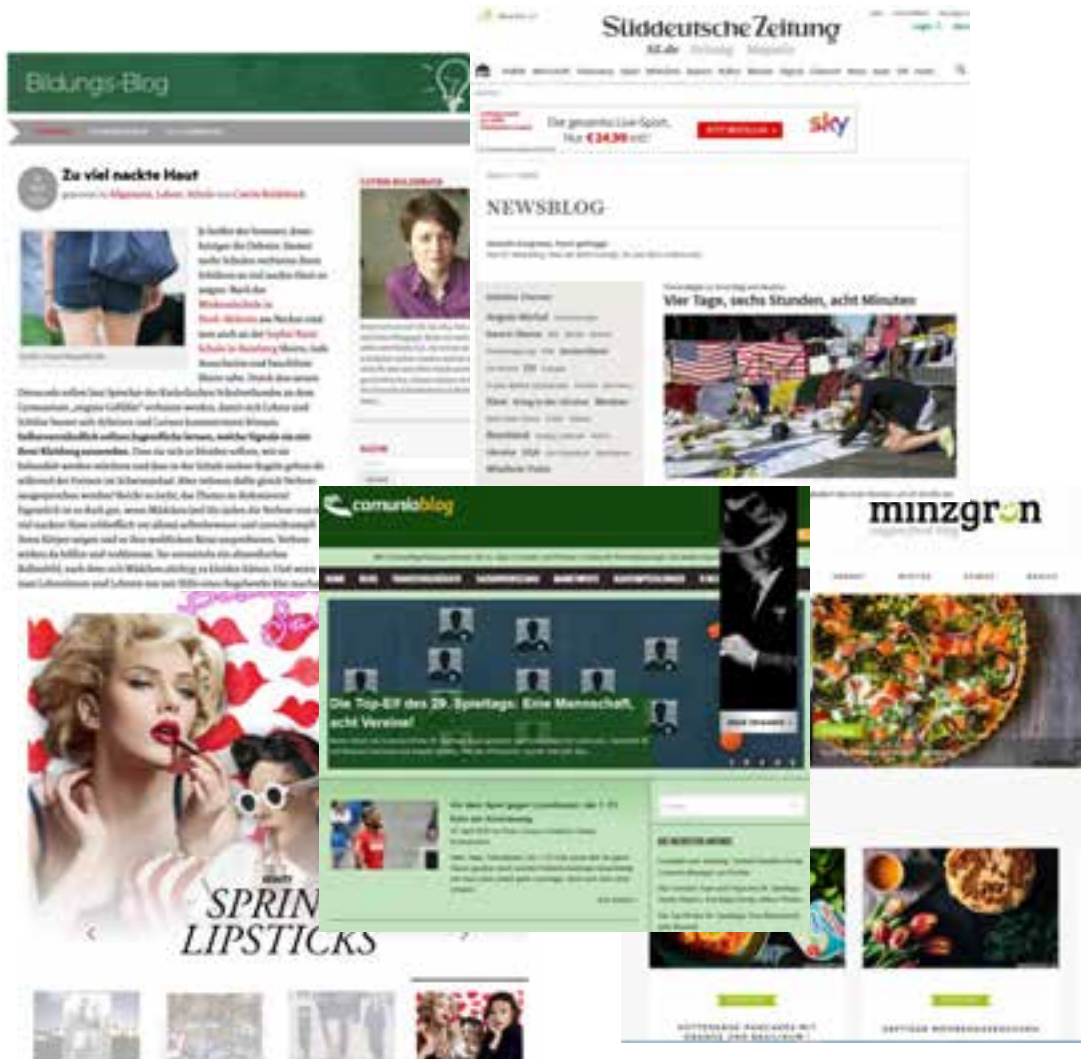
Bildungs-Blog

Zu viel nackte Haut

Süddeutsche Zeitung

Der gesamte Live-Sport. Nur €24,99 mtl.

sky

NEWSBLOG

Vier Tage, sechs Stunden, acht Minuten

comunio blog

Die Top-Elf des 29. Spieltags: Eine Mannschaft, acht Vereine!

minzgrün

SPRIN
LIPSTICKS